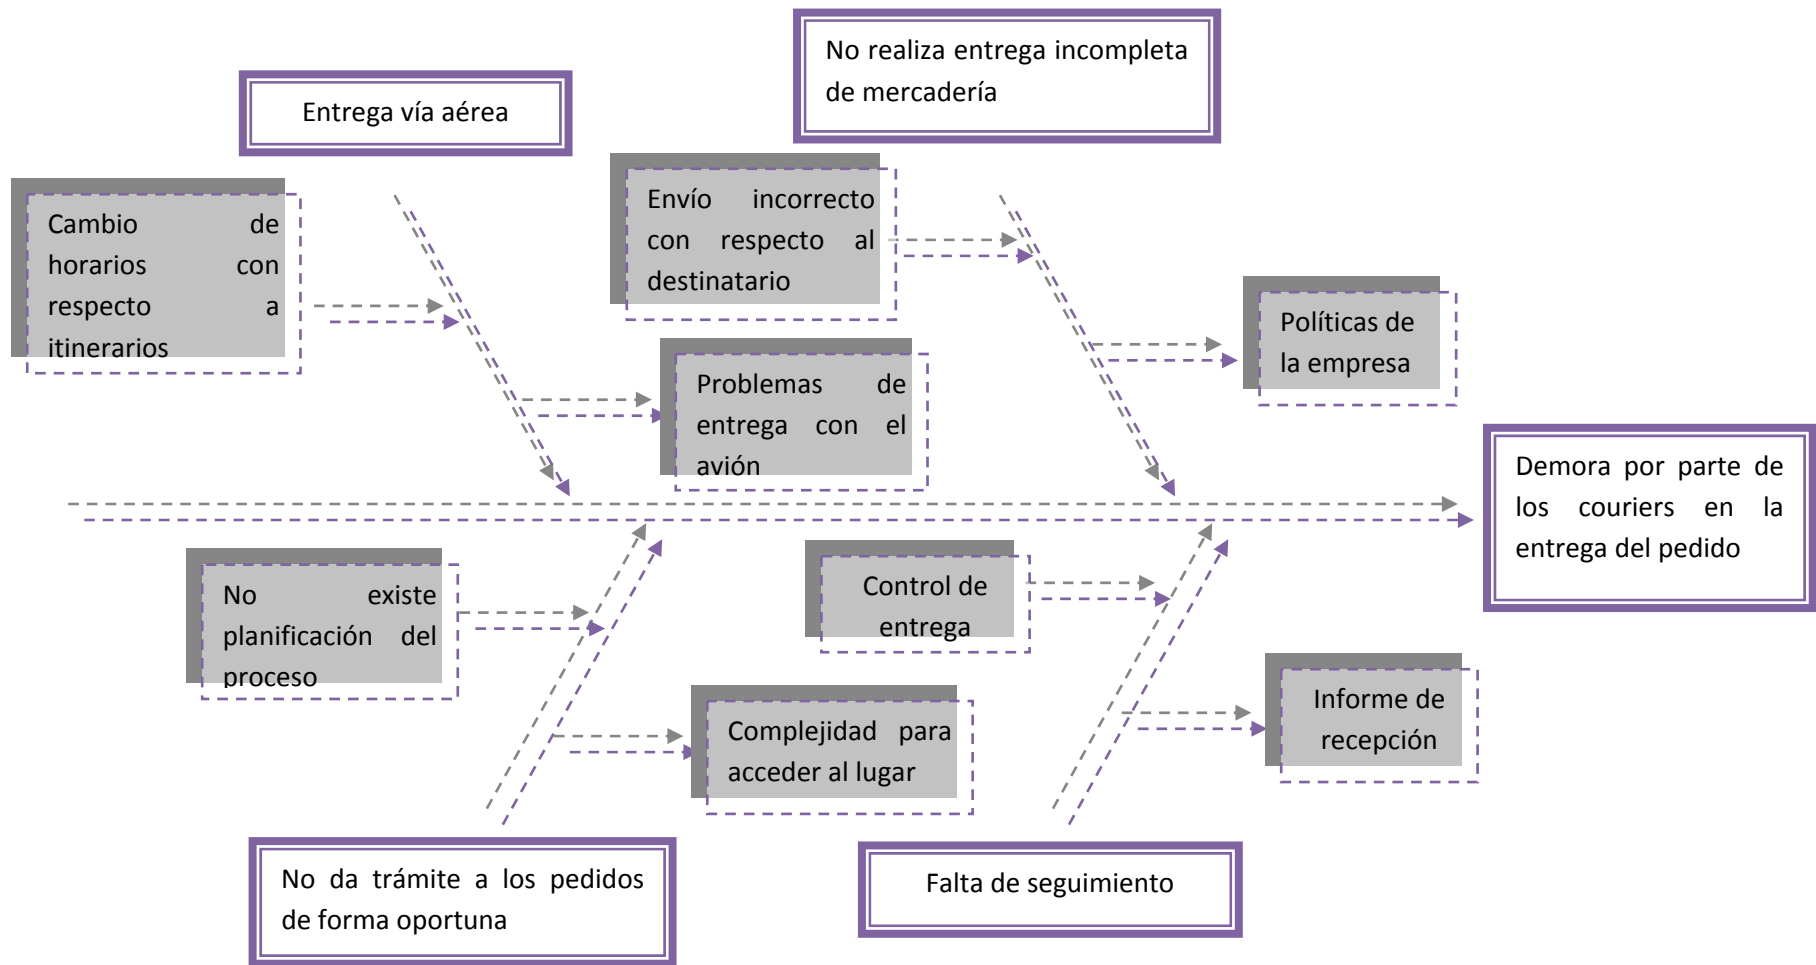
No realiza entrega incompleta de mercadería

Entrega vía aérea

Cambio de horarios con respecto a itinerarios

Envío incorrecto con respecto al destinatario

Políticas de la empresa

Problemas de entrega con el avión

Demora por parte de los couriers en la entrega del pedido

No existe planificación del proceso

Control de entrega

Informe de recepción

Complejidad para acceder al lugar

No da trámite a los pedidos de forma oportuna

Falta de seguimiento